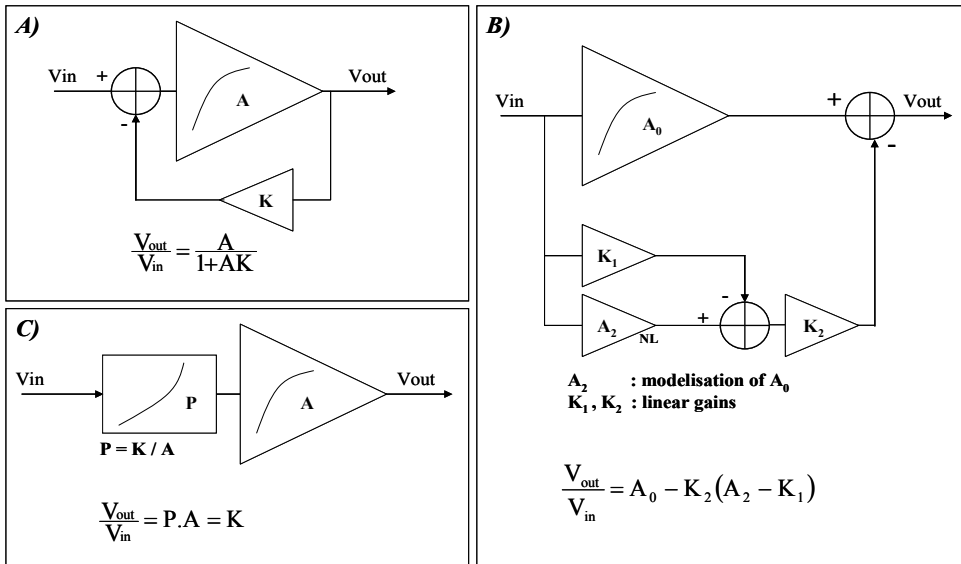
A)

Vin + - A Vout K

$\frac{V_{out}}{V_{in}} = \frac{A}{1+AK}$

B)

Vin $A_0$ + - Vout

$K_1$

$A_2$ NL - + $K_2$

$A_2$ : modelisation of $A_0$
$K_1$, $K_2$ : linear gains

$\frac{V_{out}}{V_{in}} = A_0 - K_2(A_2 - K_1)$

C)

Vin P A Vout

P = K / A

$\frac{V_{out}}{V_{in}} = P.A = K$